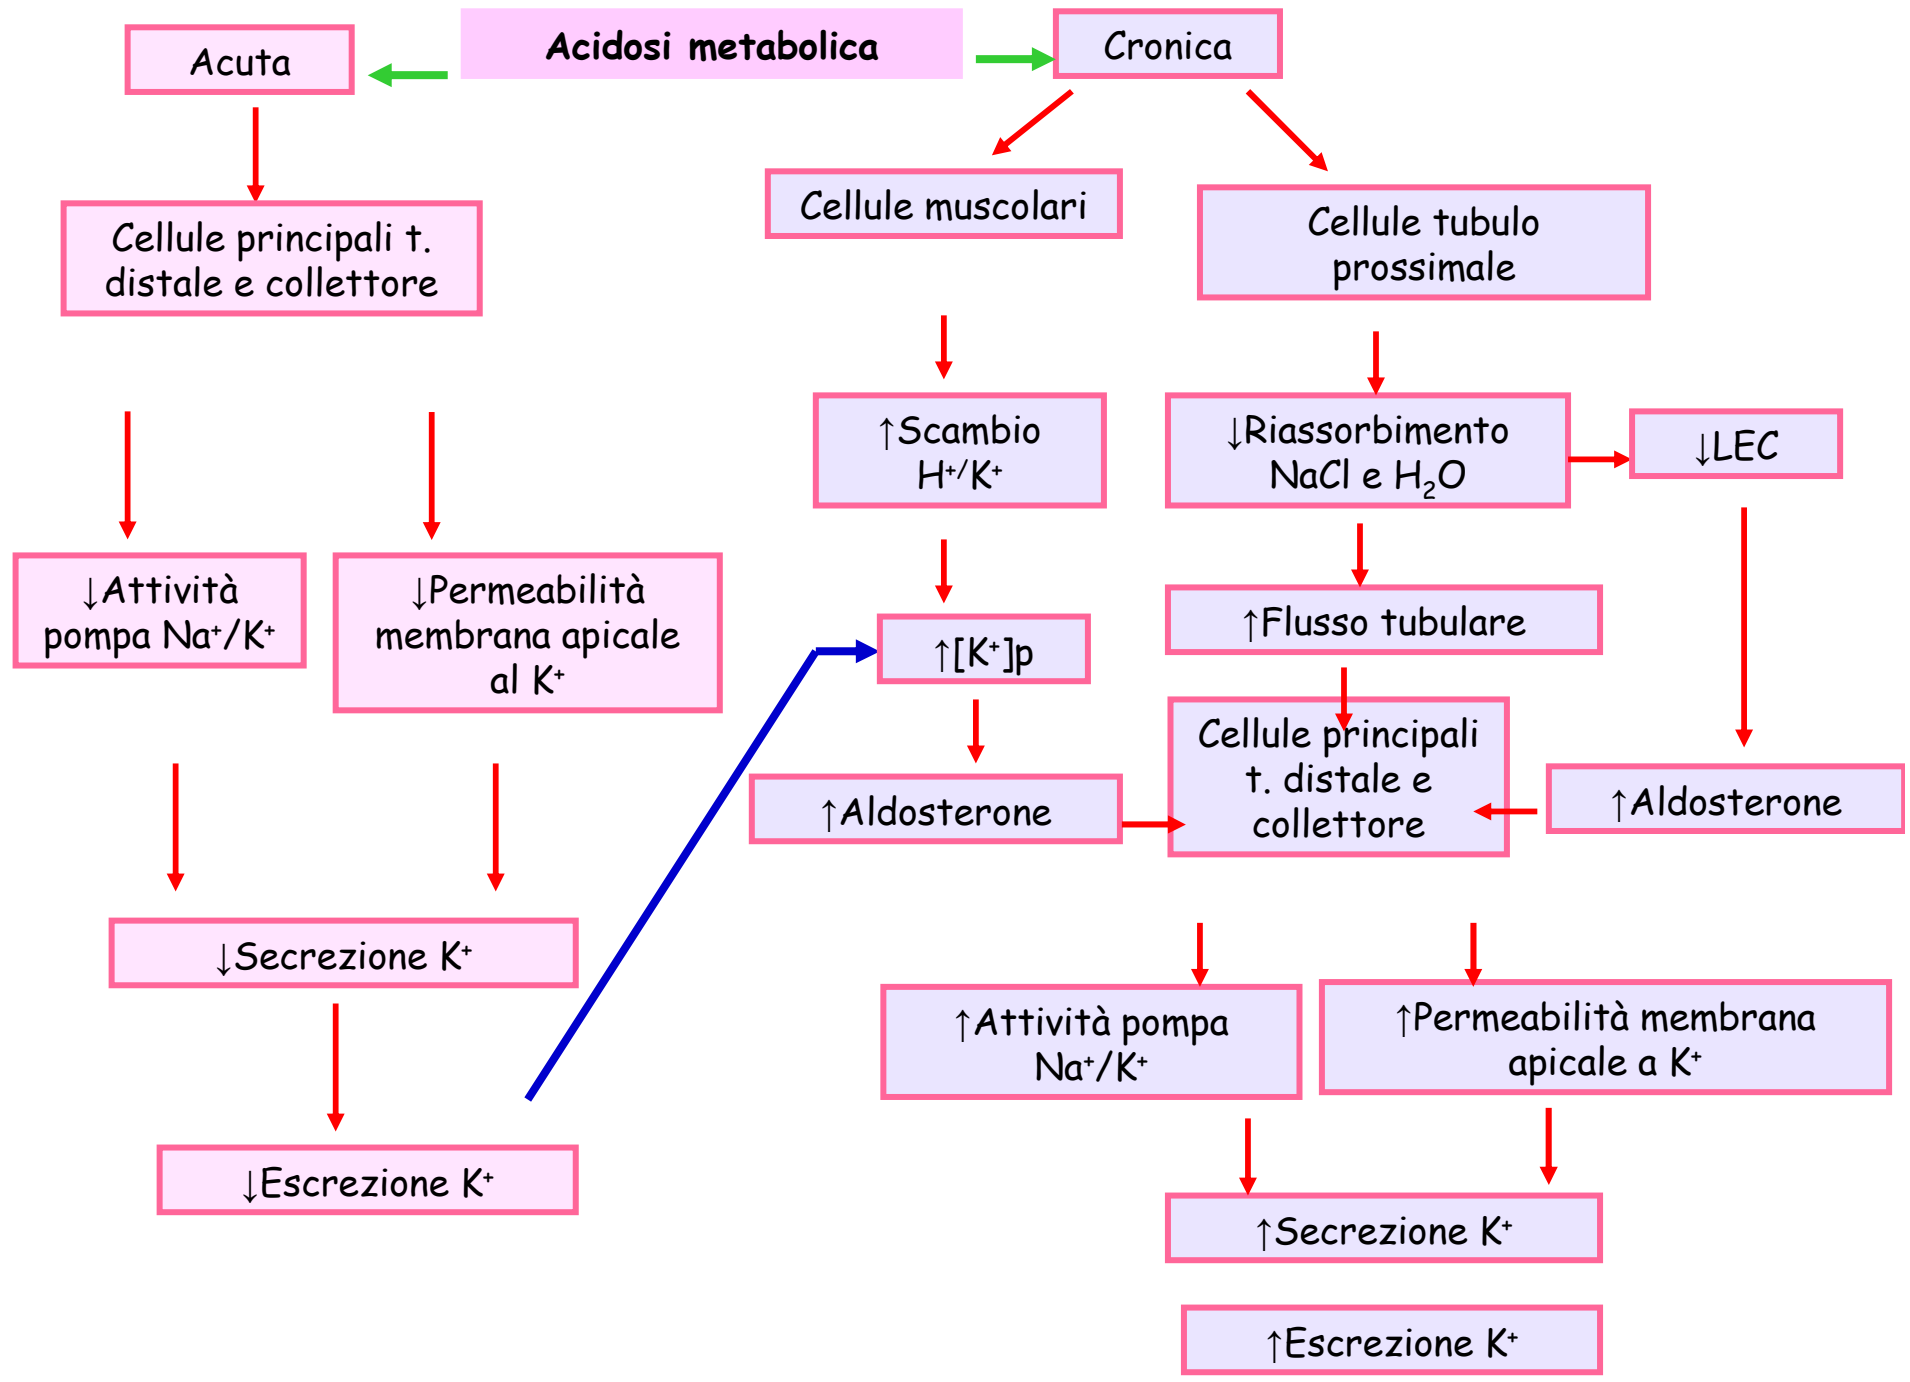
Acidosi metabolica

Acuta

Cronica

Cellule principali t. distale e collettore

Cellule muscolari

Cellule tubulo prossimale

↑Scambio $H^+/K^+$

↓Riassorbimento NaCl e $H_2O$

↓LEC

↓Attività pompa $Na^+/K^+$

↓Permeabilità membrana apicale al $K^+$

↑$[K^+]$p

↑Flusso tubulare

↑Aldosterone

Cellule principali t. distale e collettore

↑Aldosterone

↓Secrezione $K^+$

↑Attività pompa $Na^+/K^+$

↑Permeabilità membrana apicale a $K^+$

↓Escrezione $K^+$

↑Secrezione $K^+$

↑Escrezione $K^+$